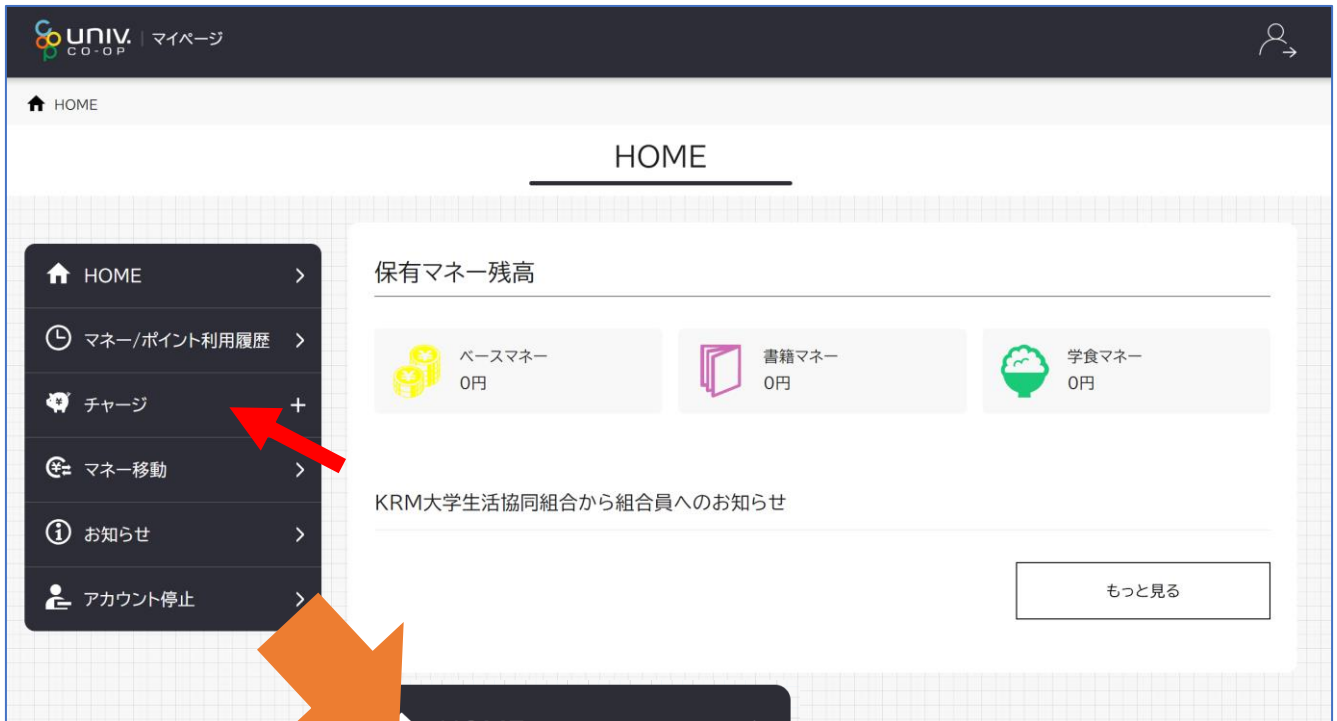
univ. CO-OP | マイページ

HOME

HOME

HOME
マネー/ポイント利用履歴
チャージ
マネー移動
お知らせ
アカウント停止

保有マネー残高

ベースマネー
0円

書籍マネー
0円

学食マネー
0円

KRM大学生活協同組合から組合員へのお知らせ

もっと見る